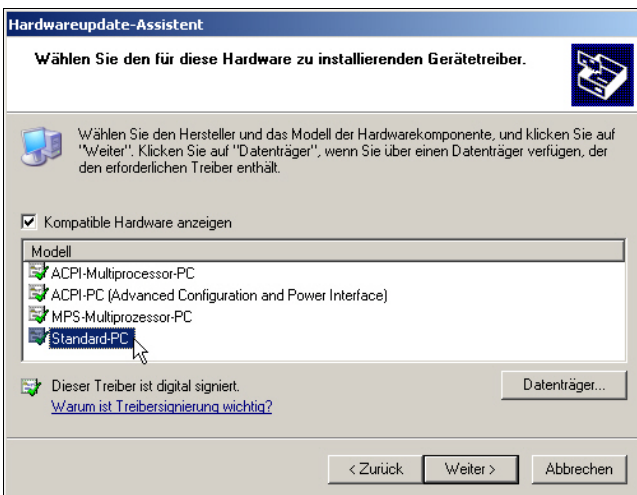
Hardwareupdate-Assistent

Wählen Sie den für diese Hardware zu installierenden Gerätetreiber.

Wählen Sie den Hersteller und das Modell der Hardwarekomponente, und klicken Sie auf "Weiter". Klicken Sie auf "Datenträger", wenn Sie über einen Datenträger verfügen, der den erforderlichen Treiber enthält.

Kompatible Hardware anzeigen

| Modell |
|---|
| ACPI-Multiprocessor-PC |
| ACPI-PC (Advanced Configuration and Power Interface) |
| MPS-Multiprozessor-PC |
| Standard-PC |

Dieser Treiber ist digital signiert.
Warum ist Treibersignierung wichtig?

Datenträger...

< Zurück
Weiter >
Abbrechen